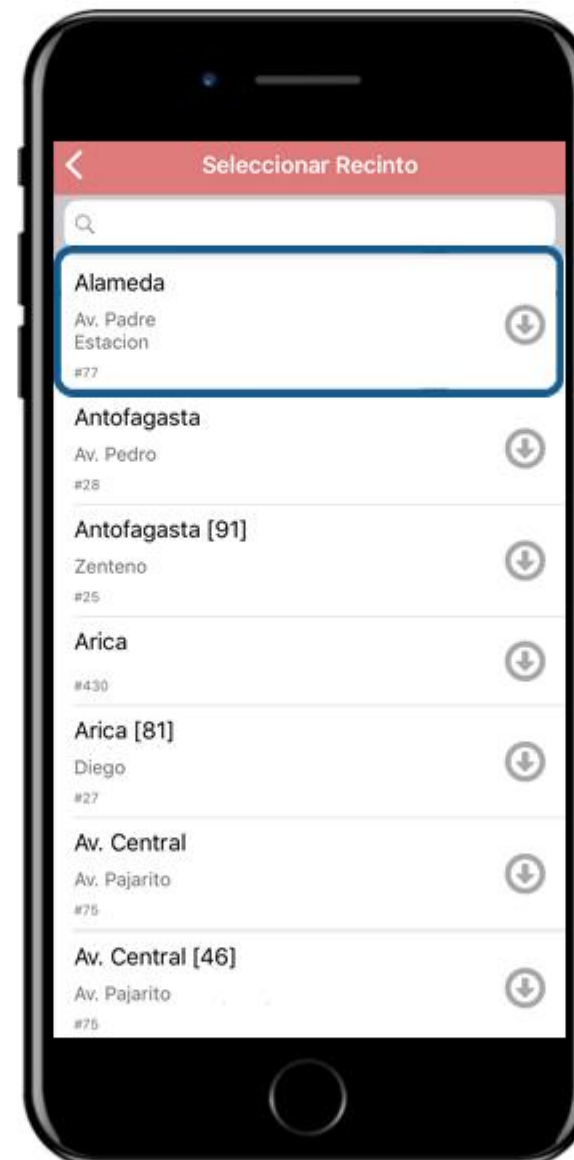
Seleccionar Recinto

Alameda
Av. Padre Estacion
#77

Antofagasta
Av. Pedro
#28

Antofagasta [91]
Zenteno
#25

Arica
#430

Arica [81]
Diego
#27

Av. Central
Av. Pajarito
#75

Av. Central [46]
Av. Pajarito
#75